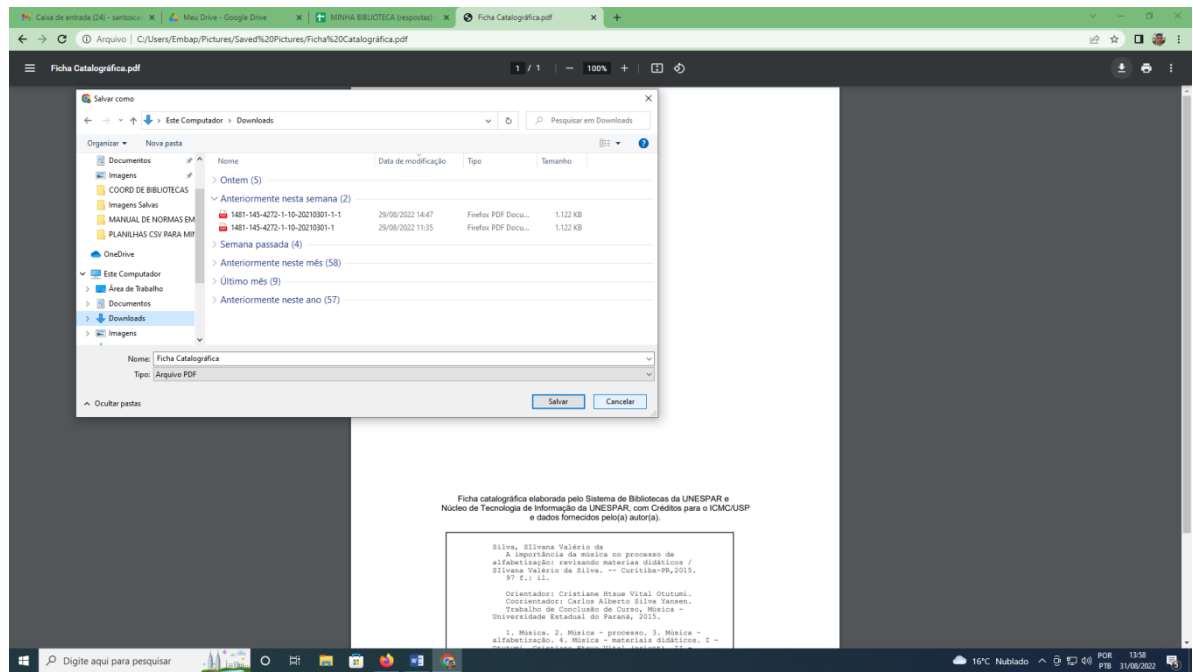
Caixa de entrada (24) - santosco | Meu Drive - Google Drive | MINHA BIBLIOTECA (respostas) | Ficha Catalográfica.pdf | +

Arquivo | C:/Users/Embap/Pictures/Saved%20Pictures/Ficha%20Catalográfica.pdf

Ficha Catalográfica.pdf

1 / 1 | — 100% +

Salvar como

Este Computador > Downloads

Pesquisar em Downloads

Organizar ▾ Nova pasta

Documentos
Imagens
COORD DE BIBLIOTECAS
Imagens Salvas
MANUAL DE NORMAS EM
PLANILHAS CSV PARA MI
OneDrive
Este Computador
Área de Trabalho
Documentos
Downloads
Imagens

| Nome | Data de modificação | Tipo | Tamanho |
|---|---|---|---|
| > Ontem (5) | | | |
| ∨ Anteriormente nesta semana (2) | | | |
| 1481-145-4272-1-10-20210301-1-1 | 29/08/2022 14:47 | Firefox PDF Docu... | 1.122 KB |
| 1481-145-4272-1-10-20210301-1 | 29/08/2022 11:35 | Firefox PDF Docu... | 1.122 KB |
| > Semana passada (4) | | | |
| > Anteriormente neste mês (58) | | | |
| > Último mês (9) | | | |
| > Anteriormente neste ano (57) | | | |

Nome: Ficha Catalográfica
Tipo: Arquivo PDF

Ocultar pastas

Salvar Cancelar

Ficha catalográfica elaborada pelo Sistema de Bibliotecas da UNESPAR e Núcleo de Tecnologia de Informação da UNESPAR, com Créditos para o ICMC/USP e dados fornecidos pelo(a) autor(a).

Silva, SIlvana Valério da
A importância da música no processo de alfabetização: revisando materias didáticos / SIlvana Valério da Silva. -- Curitiba-PR,2015.
97 f.: il.

Orientador: Cristiane Htsue Vital Otutumi.
Coorientador: Carlos Alberto Silva Yansen.
Trabalho de Conclusão de Curso, Música - Universidade Estadual do Paraná, 2015.

1. Música. 2. Música - processo. 3. Música - alfabetização. 4. Música - materiais didáticos. I - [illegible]

Digite aqui para pesquisar

16°C Nublado POR PTB 13:58 31/08/2022